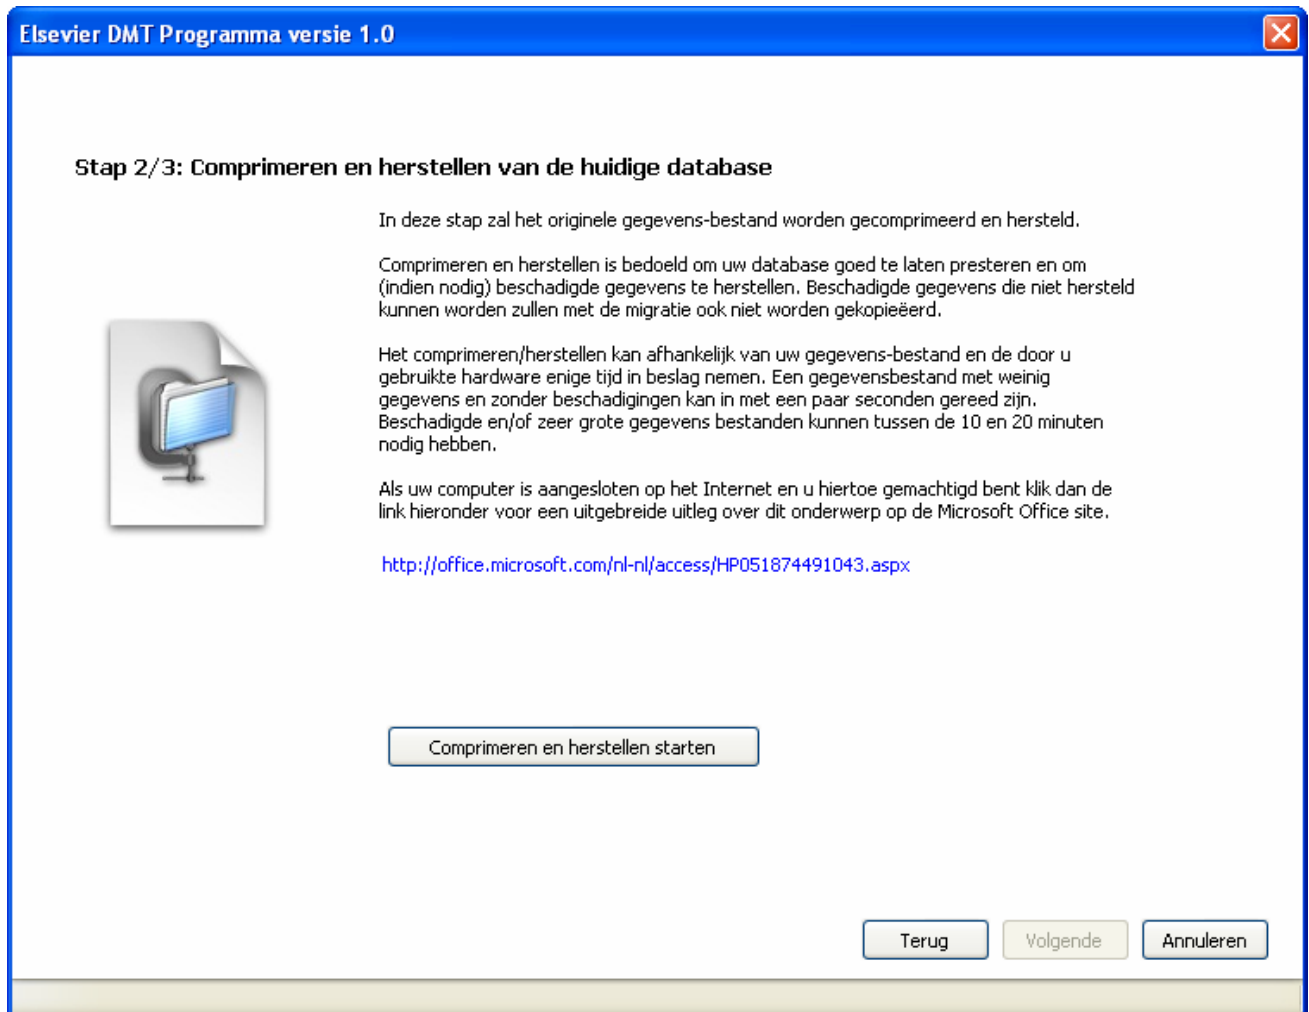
Elsevier DMT Programma versie 1.0

Stap 2/3: Comprimeren en herstellen van de huidige database

In deze stap zal het originele gegevens-bestand worden gecomprimeerd en hersteld.

Comprimeren en herstellen is bedoeld om uw database goed te laten presteren en om (indien nodig) beschadigde gegevens te herstellen. Beschadigde gegevens die niet hersteld kunnen worden zullen met de migratie ook niet worden gekopieëerd.

Het comprimeren/herstellen kan afhankelijk van uw gegevens-bestand en de door u gebruikte hardware enige tijd in beslag nemen. Een gegevensbestand met weinig gegevens en zonder beschadigingen kan in met een paar seconden gereed zijn. Beschadigde en/of zeer grote gegevens bestanden kunnen tussen de 10 en 20 minuten nodig hebben.

Als uw computer is aangesloten op het Internet en u hiertoe gemachtigd bent klik dan de link hieronder voor een uitgebreide uitleg over dit onderwerp op de Microsoft Office site.

http://office.microsoft.com/nl-nl/access/HP051874491043.aspx

Comprimeren en herstellen starten

Terug

Volgende

Annuleren